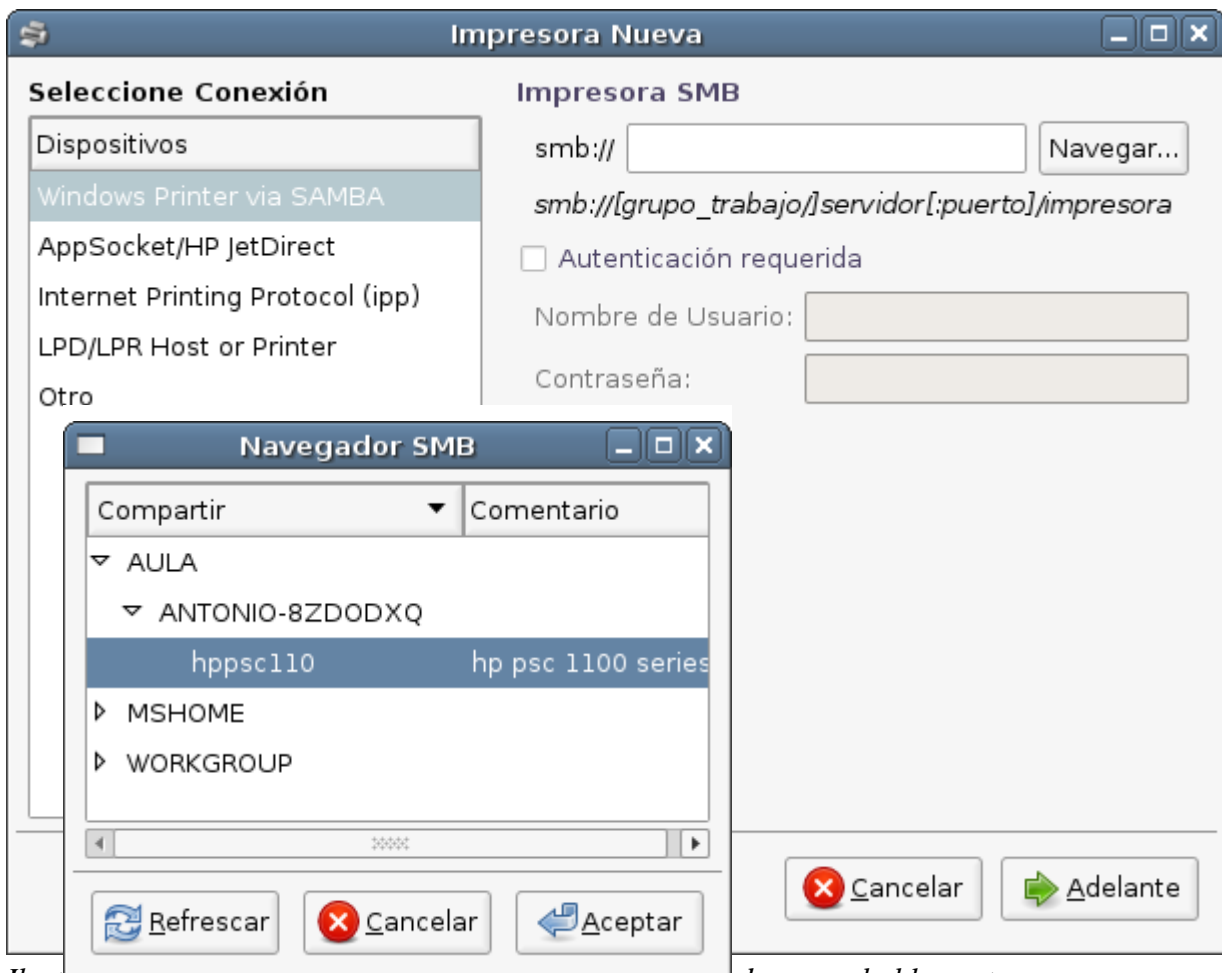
Impresora Nueva

Seleccione Conexión

Dispositivos

Windows Printer via SAMBA

AppSocket/HP JetDirect

Internet Printing Protocol (ipp)

LPD/LPR Host or Printer

Otro

Impresora SMB

smb://

Navegar...

smb://[grupo_trabajo/]servidor[:puerto]/impresora

Autenticación requerida

Nombre de Usuario:

Contraseña:

Navegador SMB

| Compartir | Comentario |
|---|---|
| AULA | |
| ANTONIO-8ZDODXQ | |
| hppsc110 | hp psc 1100 series |
| MSHOME | |
| WORKGROUP | |

Refrescar

Cancelar

Aceptar

Cancelar

Adelante

Il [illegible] de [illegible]